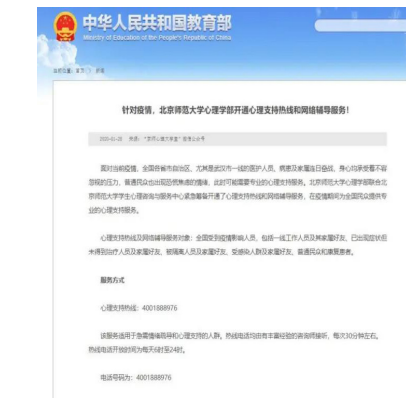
中华人民共和国教育部
Ministry of Education of the People's Republic of China

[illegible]

针对疫情，北京师范大学心理学部开通心理支持热线和网络辅导服务！

2020-01-28 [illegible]

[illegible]

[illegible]

服务方式

心理支持热线：4001888976

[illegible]

电话号码为：4001888976